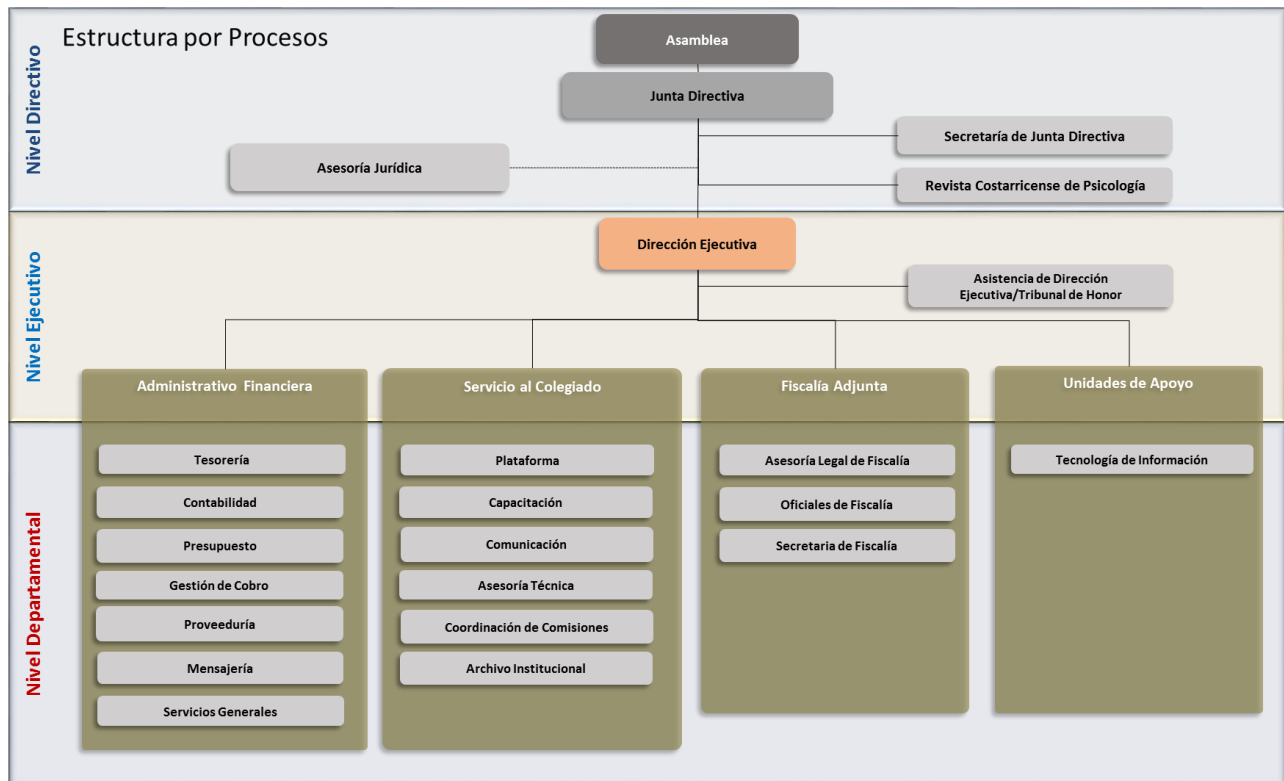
Nivel Directivo

Estructura por Procesos

Asamblea

Junta Directiva

Secretaría de Junta Directiva

Asesoría Jurídica

Revista Costarricense de Psicología

Nivel Ejecutivo

Dirección Ejecutiva

Asistencia de Dirección Ejecutiva/Tribunal de Honor

Nivel Departamental

Administrativo Financiera

Tesorería

Contabilidad

Presupuesto

Gestión de Cobro

Proveeduría

Mensajería

Servicios Generales

Servicio al Colegiado

Plataforma

Capacitación

Comunicación

Asesoría Técnica

Coordinación de Comisiones

Archivo Institucional

Fiscalía Adjunta

Asesoría Legal de Fiscalía

Oficiales de Fiscalía

Secretaria de Fiscalía

Unidades de Apoyo

Tecnología de Información